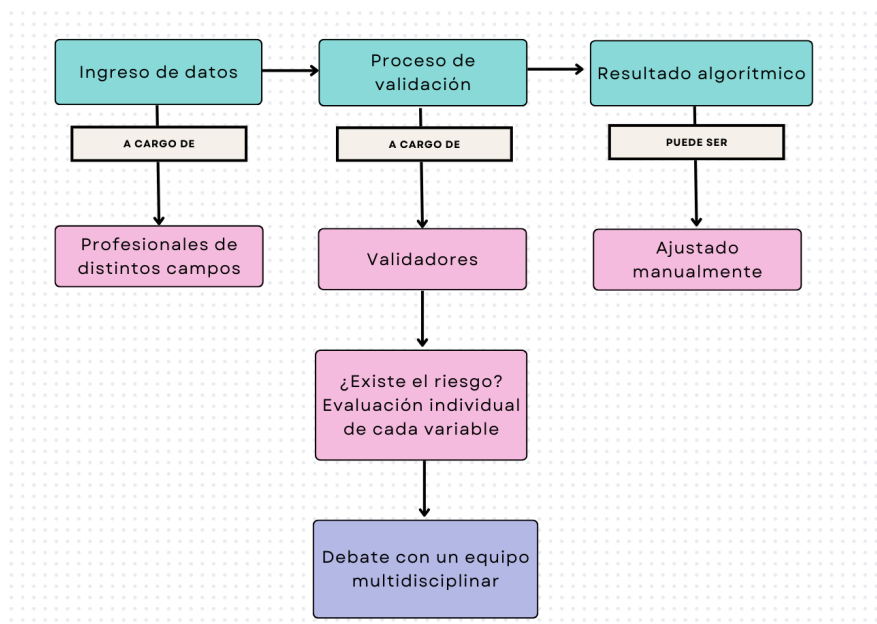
Ingreso de datos

A CARGO DE

Profesionales de distintos campos

Proceso de validación

A CARGO DE

Validadores

¿Existe el riesgo? Evaluación individual de cada variable

Debate con un equipo multidisciplinar

Resultado algoritmico

PUEDE SER

Ajustado manualmente